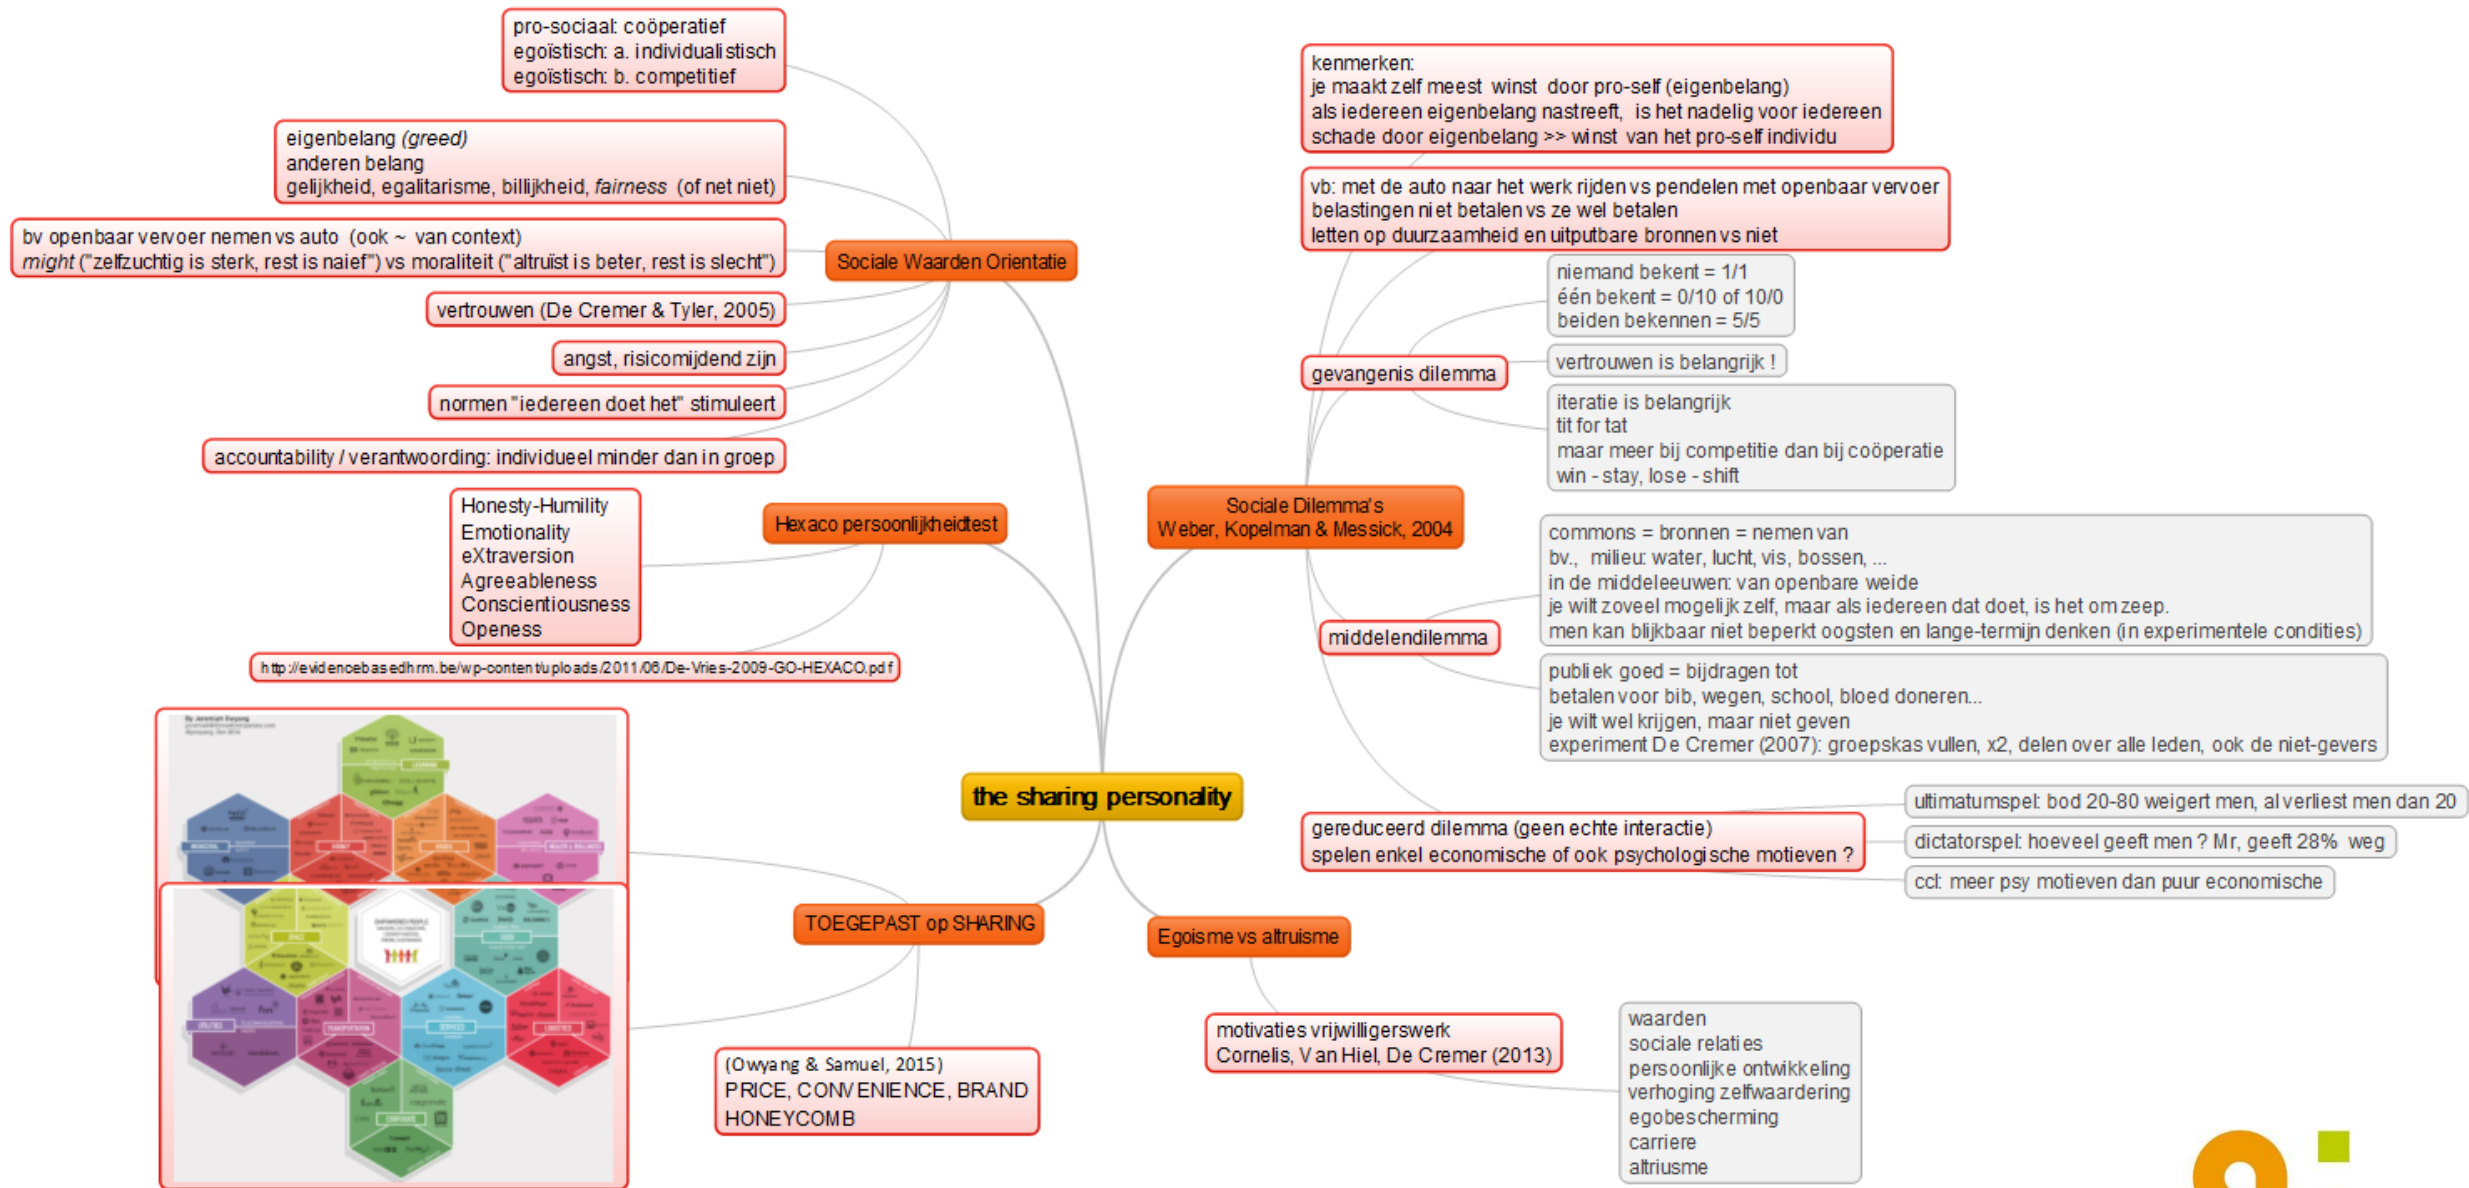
pro-sociaal: coöperatief
egoïstisch: a. individualistisch
egoïstisch: b. competitief

eigenbelang *(greed)*
anderen belang
gelijkheid, egalitarisme, billijkheid, *fairness* (of net niet)

bv openbaar vervoer nemen vs auto (ook ~ van context)
*might* ("zelfzuchtig is sterk, rest is naief") vs moraliteit ("altruist is beter, rest is slecht")

Sociale Waarden Orientatie

vertrouwen (De Cremer & Tyler, 2005)

angst, risicomijdend zijn

normen "iedereen doet het" stimuleert

accountability / verantwoording: individueel minder dan in groep

Honesty-Humility
Emotionality
eXtraversion
Agreeableness
Conscientiousness
Openess

Hexaco persoonlijkheidtest

http://evidencebasedhrm.be/wp-content/uploads/2011/06/De-Vries-2009-GO-HEXACO.pdf

kenmerken:
je maakt zelf meest winst door pro-self (eigenbelang)
als iedereen eigenbelang nastreeft, is het nadelig voor iedereen
schade door eigenbelang >> winst van het pro-self individu

vb: met de auto naar het werk rijden vs pendelen met openbaar vervoer
belastingen niet betalen vs ze wel betalen
letten op duurzaamheid en uitputbare bronnen vs niet

niemand bekent = 1/1
één bekent = 0/10 of 10/0
beiden bekennen = 5/5

gevangenis dilemma

vertrouwen is belangrijk !

iteratie is belangrijk
tit for tat
maar meer bij competitie dan bij coöperatie
win - stay, lose - shift

Sociale Dilemma's
Weber, Kopelman & Messick, 2004

commons = bronnen = nemen van
bv., milieu: water, lucht, vis, bossen, ...
in de middeleeuwen: van openbare weide
je wilt zoveel mogelijk zelf, maar als iedereen dat doet, is het om zeep.
men kan blijkbaar niet beperkt oogsten en lange-termijn denken (in experimentele condities)

middelendilemma

publiek goed = bijdragen tot
betalen voor bib, wegen, school, bloed doneren...
je wilt wel krijgen, maar niet geven
experiment De Cremer (2007): groepskas vullen, x2, delen over alle leden, ook de niet-gevers

the sharing personality

ultimatumspel: bod 20-80 weigert men, al verliest men dan 20

gereduceerd dilemma (geen echte interactie)
spelen enkel economische of ook psychologische motieven ?

dictatorspel: hoeveel geeft men ? Mr, geeft 28% weg

ccl: meer psy motieven dan puur economische

TOEGEPAST op SHARING

Egoisme vs altruisme

(Owyang & Samuel, 2015)
PRICE, CONVENIENCE, BRAND
HONEYCOMB

motivaties vrijwilligerswerk
Cornelis, Van Hiel, De Cremer (2013)

waarden
sociale relaties
persoonlijke ontwikkeling
verhoging zelfwaardering
egobescherming
carriere
altriusme